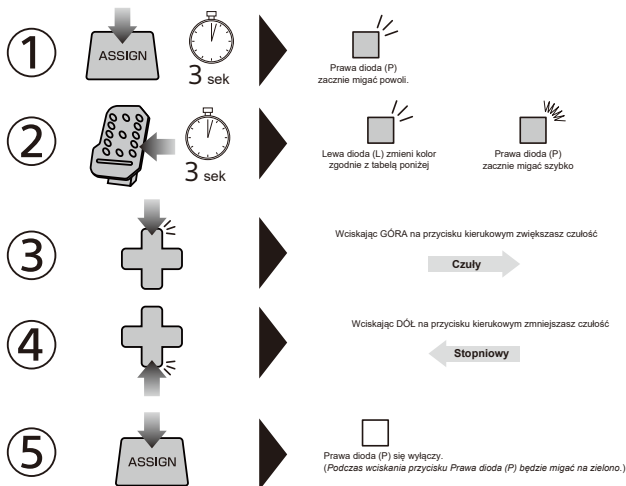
①

ASSIGN

3 sek

Prawa dioda (P) zacznie migać powoli.

②

3 sek

Lewa dioda (L) zmieni kolor zgodnie z tabelą poniżej

Prawa dioda (P) zacznie migać szybko

③

Wciskając GÓRA na przycisku kierunkowym zwiększasz czułość

Czuły

④

Wciskając DÓŁ na przycisku kierunkowym zmniejszasz czułość

Stopniowy

⑤

ASSIGN

Prawa dioda (P) się wyłączy.
(Podczas wciskania przycisku Prawa dioda (P) będzie migać na zielono.)